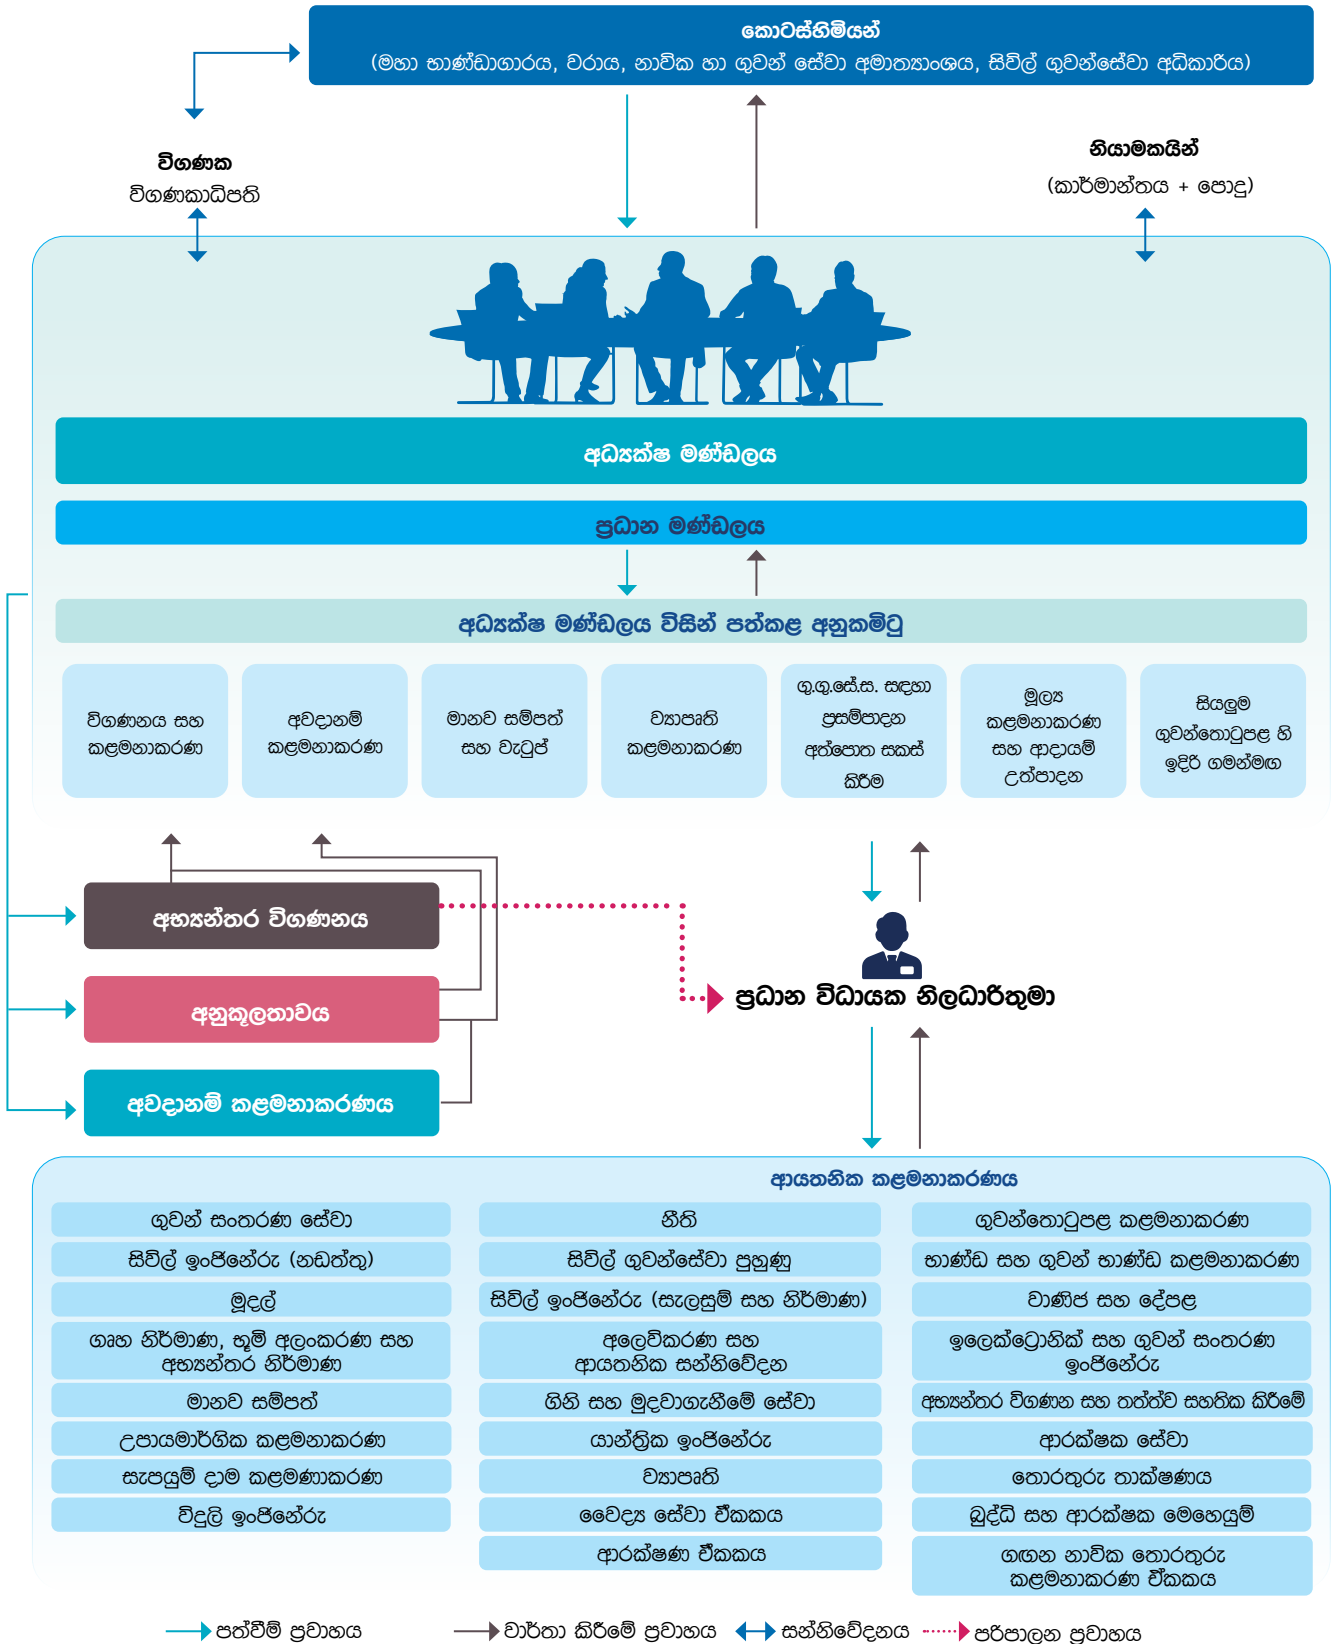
කොටස්හිමියන්
(මහා භාණ්ඩාගාරය, වරාය, නාවික හා ගුවන් සේවා අමාත්‍යාංශය, සිවිල් ගුවන්සේවා අධිකාරිය)

විගණක
විගණකාධිපති

නියාමකයින්
(කාර්මාන්තය + පොදු)

අධ්‍යක්ෂ මණ්ඩලය

ප්‍රධාන මණ්ඩලය

අධ්‍යක්ෂ මණ්ඩලය විසින් පත්කළ අනුකමිටු

විගණනය සහ කළමනාකරණ

අවදානම් කළමනාකරණ

මානව සම්පත් සහ වැටුප්

ව්‍යාපෘති කළමනාකරණ

ශ්‍රී.ගු.සේ.ස. සඳහා ප්‍රසම්පාදන අත්පොත සකස් කිරීම

මූල්‍ය කළමනාකරණ සහ ආදායම් උත්පාදන

සියලුම ගුවන්තොටුපළ හි ඉදිරි ගමන්මග

අභ්‍යන්තර විගණනය

අනුකූලතාවය

අවදානම් කළමනාකරණය

ප්‍රධාන විධායක නිලධාරිතුමා

ආයතනික කළමනාකරණය

ගුවන් සංතරණ සේවා
සිවිල් ඉංජිනේරු (නඩත්තු)
මුදල්
ගෘහ නිර්මාණ, භූමි අලංකරණ සහ අභ්‍යන්තර නිර්මාණ
මානව සම්පත්
උපායමාර්ගික කළමනාකරණ
සැපයුම් දාම කළමණාකරණ
විදුලි ඉංජිනේරු

නීති
සිවිල් ගුවන්සේවා පුහුණු
සිවිල් ඉංජිනේරු (සැලසුම් සහ නිර්මාණ)
අලෙවිකරණ සහ ආයතනික සන්නිවේදන
ගිනි සහ මුදවාගැනීමේ සේවා
යාන්ත්‍රික ඉංජිනේරු
ව්‍යාපෘති
වෛද්‍ය සේවා ඒකකය
ආරක්ෂණ ඒකකය

ගුවන්තොටුපළ කළමනාකරණ
භාණ්ඩ සහ ගුවන් භාණ්ඩ කළමනාකරණ
වාණිජ සහ දේපළ
ඉලෙක්ට්‍රොනික් සහ ගුවන් සංතරණ ඉංජිනේරු
අභ්‍යන්තර විගණන සහ තත්ත්ව සහතික කිරීමේ
ආරක්ෂක සේවා
තොරතුරු තාක්ෂණය
බුද්ධි සහ ආරක්ෂක මෙහෙයුම්
ගුවන නාවික තොරතුරු කළමනාකරණ ඒකකය

පත්වීම් ප්‍රවාහය
වාර්තා කිරීමේ ප්‍රවාහය
සන්නිවේදනය
පරිපාලන ප්‍රවාහය